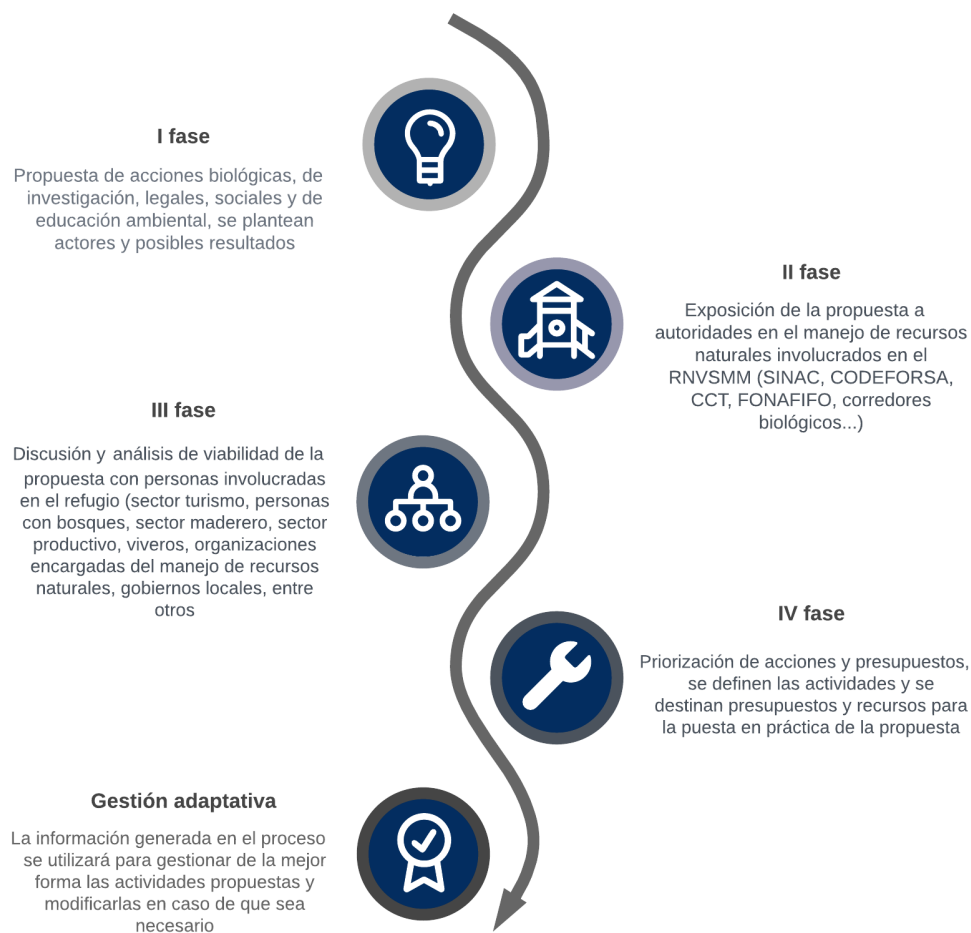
I fase

Propuesta de acciones biológicas, de investigación, legales, sociales y de educación ambiental, se plantean actores y posibles resultados

II fase

Exposición de la propuesta a autoridades en el manejo de recursos naturales involucrados en el RNVSMM (SINAC, CODEFORSA, CCT, FONAFIFO, corredores biológicos...)

III fase

Discusión y análisis de viabilidad de la propuesta con personas involucradas en el refugio (sector turismo, personas con bosques, sector maderero, sector productivo, viveros, organizaciones encargadas del manejo de recursos naturales, gobiernos locales, entre otros

IV fase

Priorización de acciones y presupuestos, se definen las actividades y se destinan presupuestos y recursos para la puesta en práctica de la propuesta

Gestión adaptativa

La información generada en el proceso se utilizará para gestionar de la mejor forma las actividades propuestas y modificarlas en caso de que sea necesario